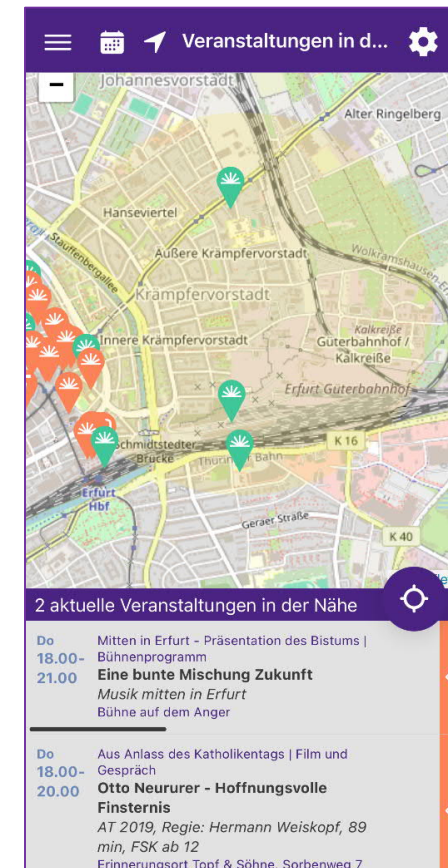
Veranstaltungen in d...

−

Johannesvorstadt

Alter Ringelberg

Hanseviertel

Stauffenbergallee

Äußere Krämpfervorstadt

Krämpfervorstadt

Wolfsamtshausen

Innere Krämpfervorstadt

Kalkreiße

Güterbahnhof / Kalkreiße

Erfurt Güterbahnhof

Schmidtstedter Brücke

Thüringer Bahn

K 16

Erfurt Hbf

Geraer Straße

K 40

2 aktuelle Veranstaltungen in der Nähe

Do 18.00- 21.00

Mitten in Erfurt - Präsentation des Bistums | Bühnenprogramm

Eine bunte Mischung Zukunft

Musik mitten in Erfurt

Bühne auf dem Anger

Do 18.00- 20.00

Aus Anlass des Katholikentags | Film und Gespräch

Otto Neururer - Hoffnungsvolle Finsternis

AT 2019, Regie: Hermann Weiskopf, 89 min, FSK ab 12

Erinnerungsort Topf & Söhne, Sorbenweg 7